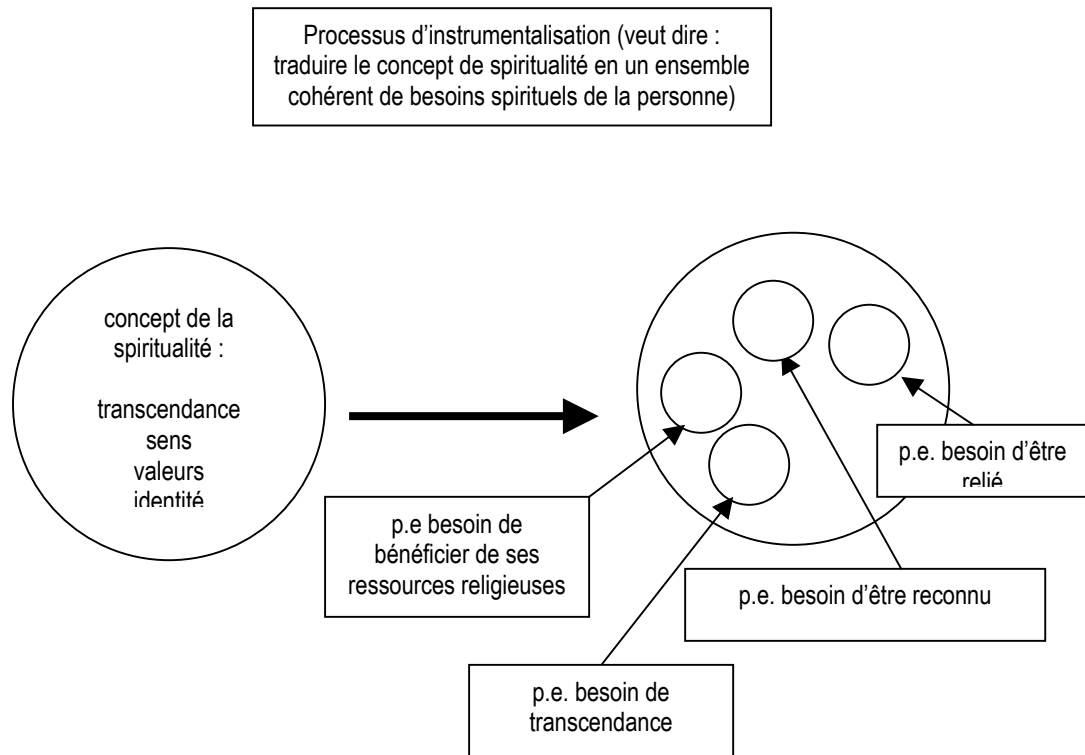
Processus d'instrumentalisation (veut dire : traduire le concept de spiritualité en un ensemble cohérent de besoins spirituels de la personne)

concept de la spiritualité :

transcendance
sens
valeurs
identité

p.e. besoin d'être relié

p.e besoin de bénéficier de ses ressources religieuses

p.e. besoin d'être reconnu

p.e. besoin de transcendance